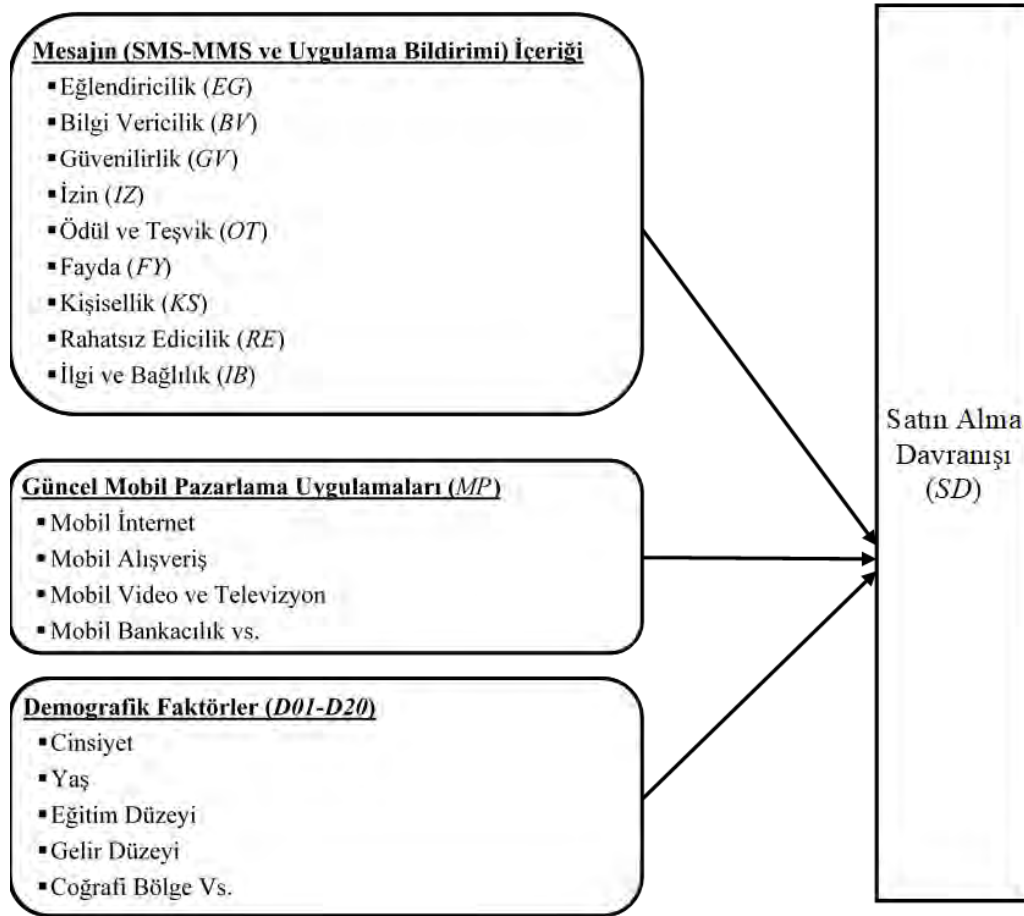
Mesajın (SMS-MMS ve Uygulama Bildirimi) İçeriği
- Eğlendiricilik (*EG*)
- Bilgi Vericilik (*BV*)
- Güvenilirlik (*GV*)
- İzin (*IZ*)
- Ödül ve Teşvik (*OT*)
- Fayda (*FY*)
- Kişisellik (*KS*)
- Rahatsız Edicilik (*RE*)
- İlgi ve Bağlılık (*IB*)

Güncel Mobil Pazarlama Uygulamaları (*MP*)
- Mobil İnternet
- Mobil Alışveriş
- Mobil Video ve Televizyon
- Mobil Bankacılık vs.

Demografik Faktörler (*D01-D20*)
- Cinsiyet
- Yaş
- Eğitim Düzeyi
- Gelir Düzeyi
- Coğrafi Bölge Vs.

Satın Alma Davranışı (*SD*)